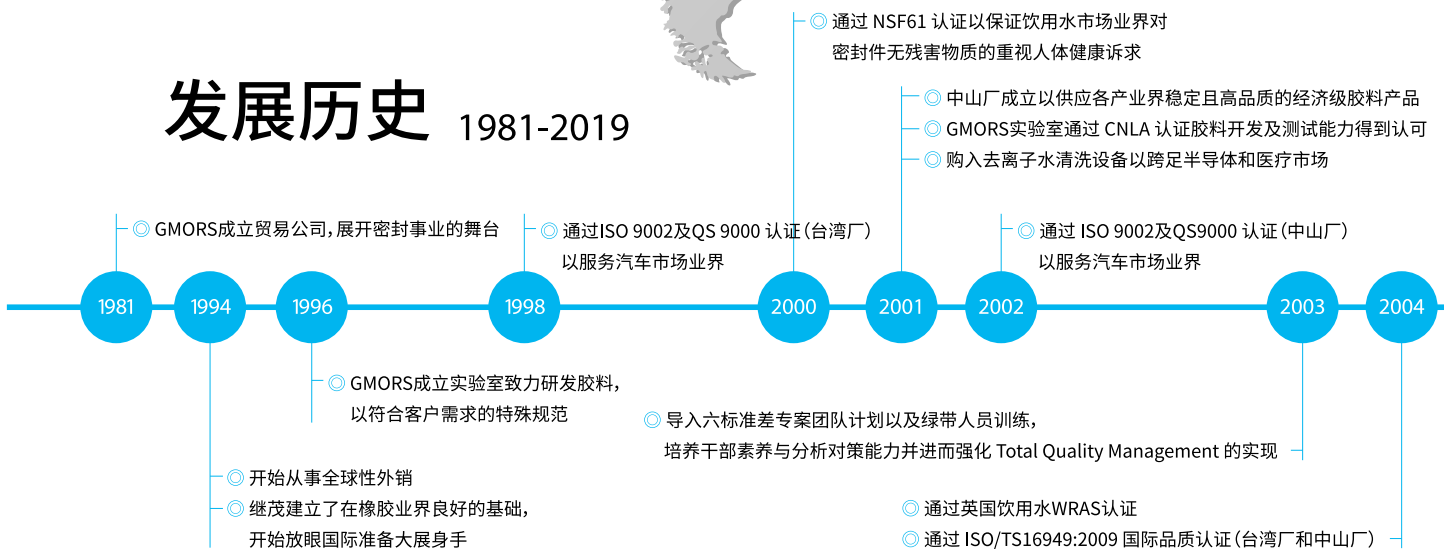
发展历史 1981-2019

◎ GMORS成立贸易公司，展开密封事业的舞台

1981

1994

◎ 开始从事全球性外销

◎ 继茂建立了在橡胶业界良好的基础，开始放眼国际准备大展身手

1996

◎ GMORS成立实验室致力研发胶料，以符合客户需求的特殊规范

◎ 通过ISO 9002及QS 9000 认证（台湾厂）以服务汽车市场业界

1998

◎ 通过 NSF61 认证以保证饮用水市场业界对密封件无残害物质的重视人体健康诉求

2000

◎ 导入六标准差专案团队计划以及绿带人员训练，培养干部素养与分析对策能力并进而强化 Total Quality Management 的实现

◎ 中山厂成立以供应各产业界稳定且高品质的经济级胶料产品

◎ GMORS实验室通过 CNLA 认证胶料开发及测试能力得到认可

◎ 购入去离子水清洗设备以跨足半导体和医疗市场

2001

◎ 通过 ISO 9002及QS9000 认证（中山厂）以服务汽车市场业界

2002

2003

2004

◎ 通过英国饮用水WRAS认证

◎ 通过 ISO/TS16949:2009 国际品质认证（台湾厂和中山厂）